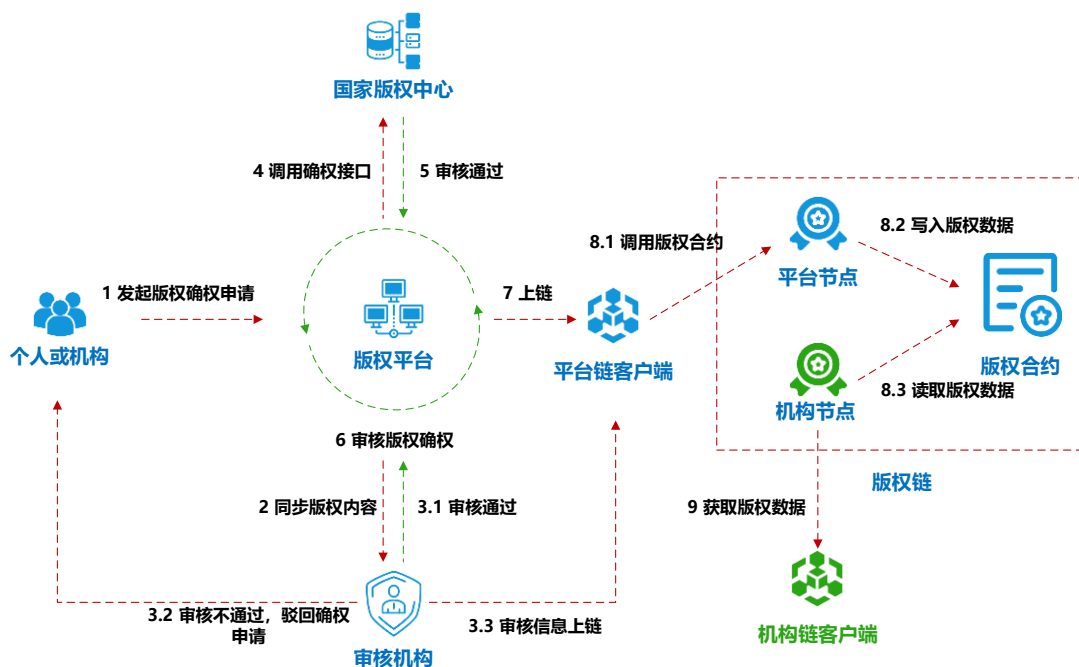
国家版权中心

4 调用确权接口

5 审核通过

1 发起版权确权申请

个人或机构

版权平台

7 上链

8.1 调用版权合约

平台链客户端

平台节点

8.2 写入版权数据

版权合约

机构节点

8.3 读取版权数据

版权链

6 审核版权确权

2 同步版权内容

3.1 审核通过

9 获取版权数据

3.2 审核不通过，驳回确权申请

3.3 审核信息上链

审核机构

机构链客户端